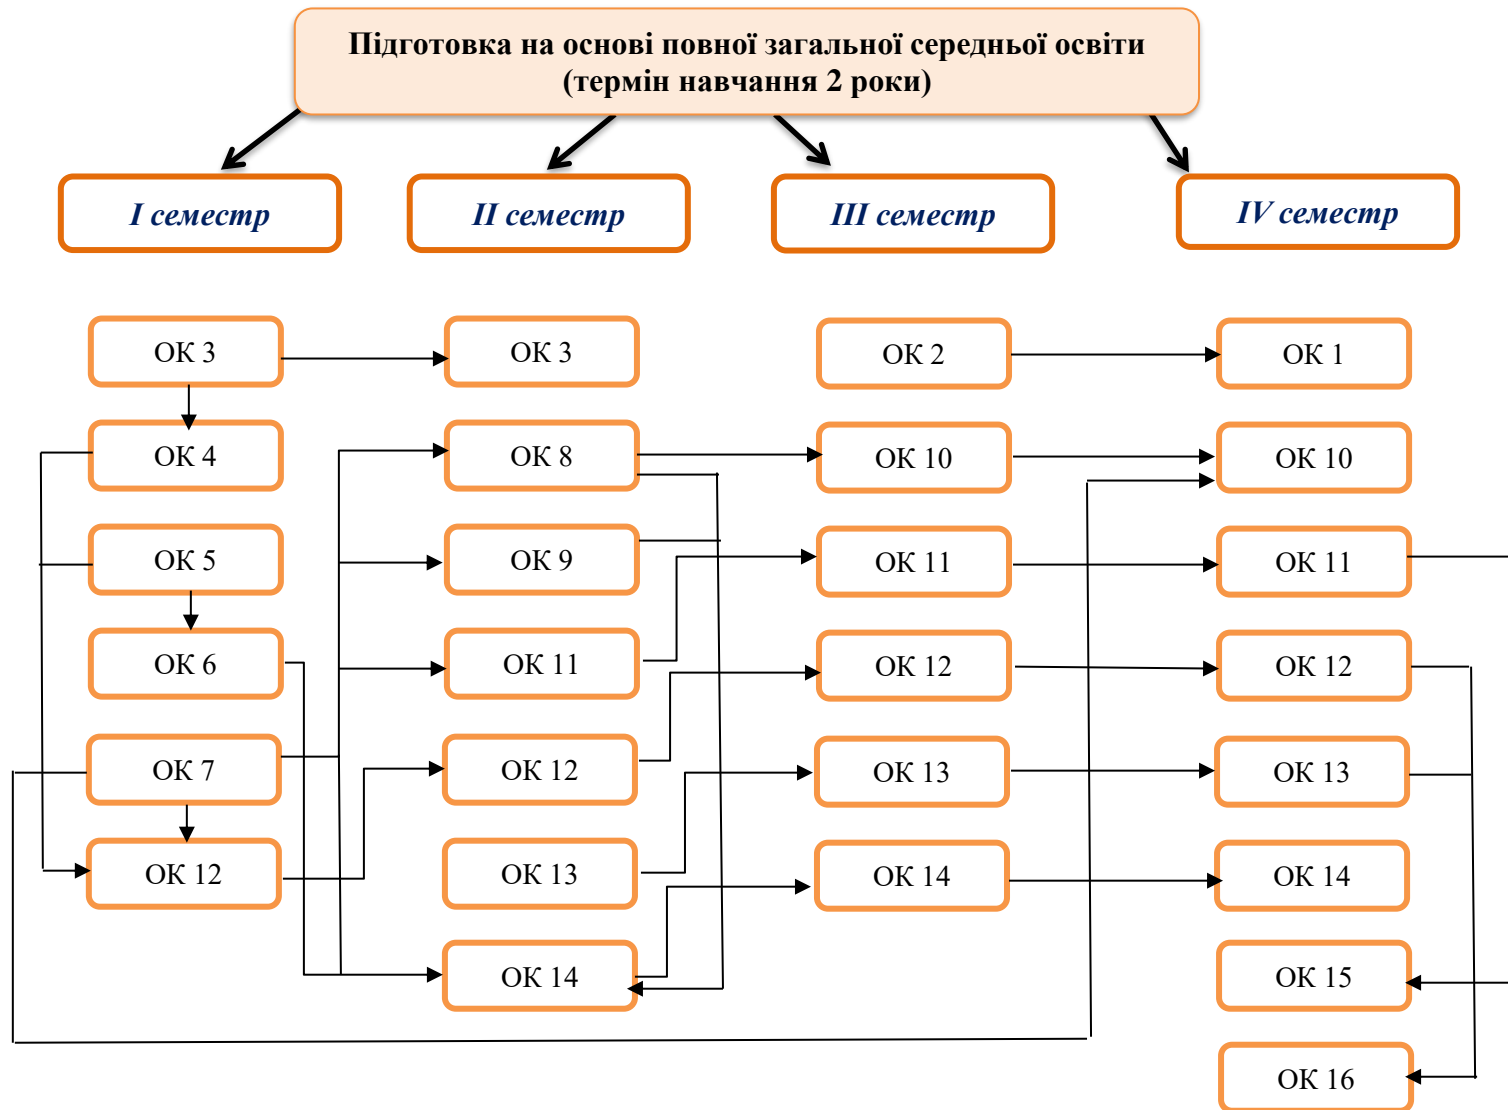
Підготовка на основі повної загальної середньої освіти (термін навчання 2 роки)

I семестр

II семестр

III семестр

IV семестр

ОК 3
ОК 4
ОК 5
ОК 6
ОК 7
ОК 12

ОК 3
ОК 8
ОК 9
ОК 11
ОК 12
ОК 13
ОК 14

ОК 2
ОК 10
ОК 11
ОК 12
ОК 13
ОК 14

ОК 1
ОК 10
ОК 11
ОК 12
ОК 13
ОК 14
ОК 15
ОК 16